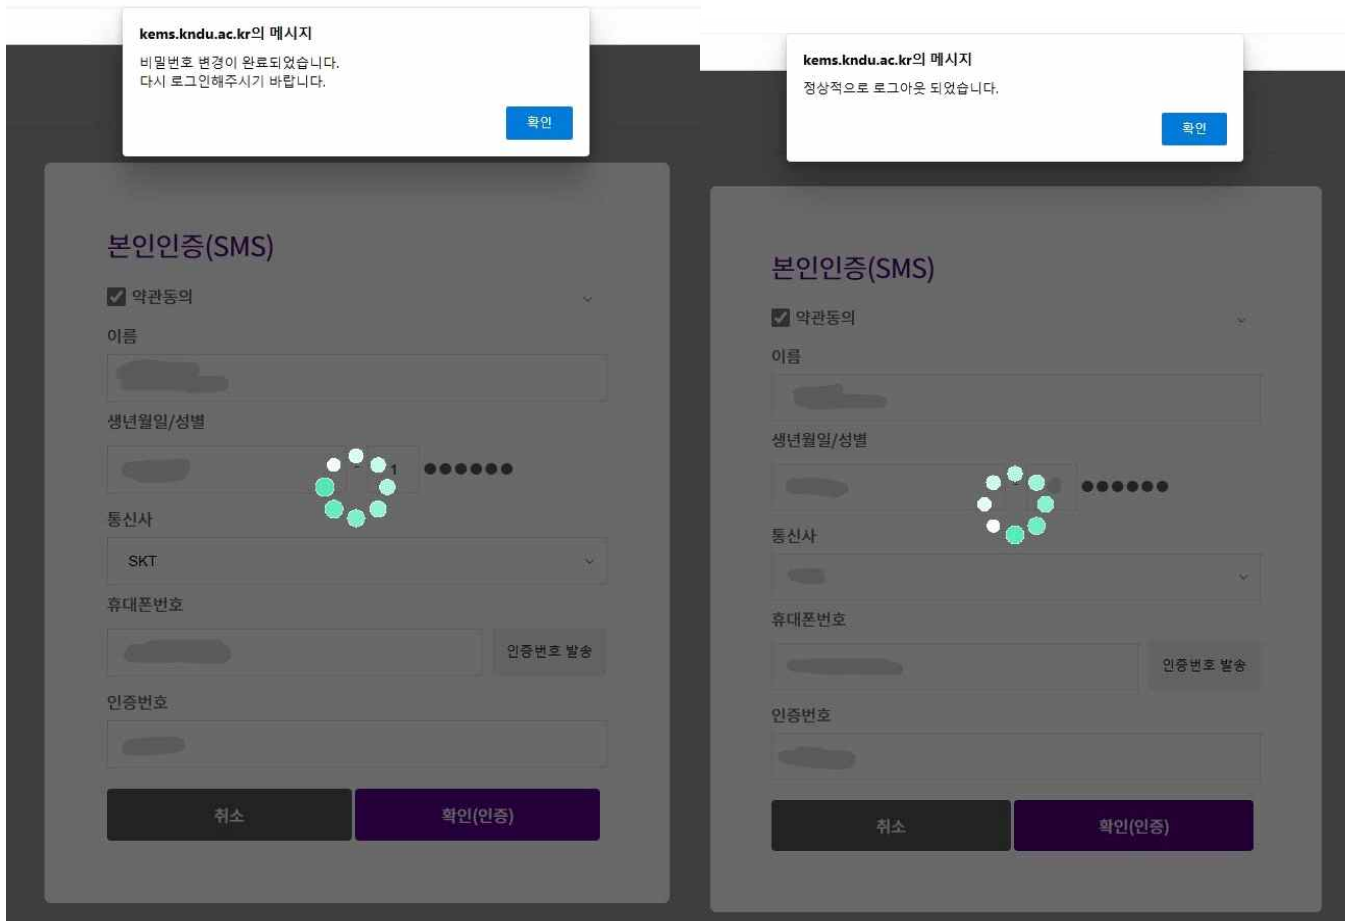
kems.kndu.ac.kr의 메시지
비밀번호 변경이 완료되었습니다.
다시 로그인해주시기 바랍니다.

확인

본인인증(SMS)

약관동의

이름

생년월일/성별

- 1 ●●●●●●

통신사

SKT

휴대폰번호

인증번호 발송

인증번호

취소

확인(인증)

kems.kndu.ac.kr의 메시지
정상적으로 로그아웃 되었습니다.

확인

본인인증(SMS)

약관동의

이름

생년월일/성별

●●●●●●

통신사

휴대폰번호

인증번호 발송

인증번호

취소

확인(인증)